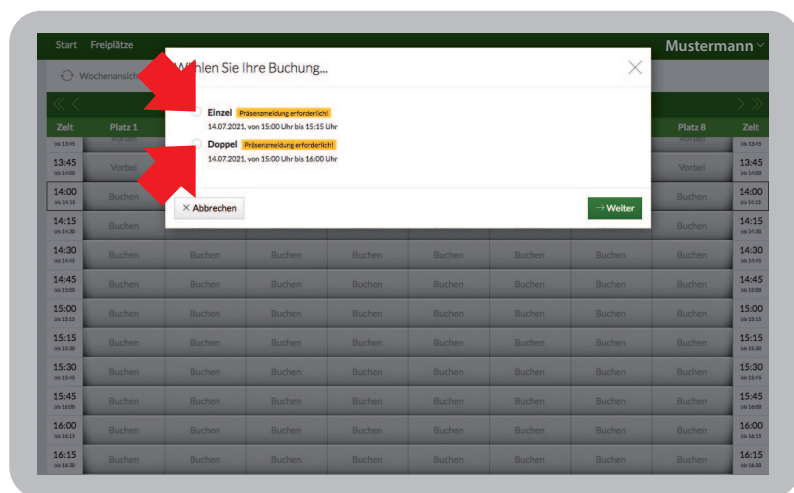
Start Freiplätze

Mustermann

Wochenansich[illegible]

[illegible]hlen Sie Ihre Buchung...

Einzel Präsenzmeldung erforderlich!
14.07.2021, von 15:00 Uhr bis 15:15 Uhr

Doppel Präsenzmeldung erforderlich!
14.07.2021, von 15:00 Uhr bis 16:00 Uhr

× Abbrechen

→ Weiter

| Zelt | Platz 1 | | | | | | | Platz 8 | Zelt |
|---|---|---|---|---|---|---|---|---|---|
| 13:45 | Vorbei | | | | | | | Vorbei | 13:45 |
| 14:00 | Buchen | | | | | | | Buchen | 14:00 |
| 14:15 | Buchen | | | | | | | Buchen | 14:15 |
| 14:30 | Buchen | Buchen | Buchen | Buchen | Buchen | Buchen | Buchen | Buchen | 14:30 |
| 14:45 | Buchen | Buchen | Buchen | Buchen | Buchen | Buchen | Buchen | Buchen | 14:45 |
| 15:00 | Buchen | Buchen | Buchen | Buchen | Buchen | Buchen | Buchen | Buchen | 15:00 |
| 15:15 | Buchen | Buchen | Buchen | Buchen | Buchen | Buchen | Buchen | Buchen | 15:15 |
| 15:30 | Buchen | Buchen | Buchen | Buchen | Buchen | Buchen | Buchen | Buchen | 15:30 |
| 15:45 | Buchen | Buchen | Buchen | Buchen | Buchen | Buchen | Buchen | Buchen | 15:45 |
| 16:00 | Buchen | Buchen | Buchen | Buchen | Buchen | Buchen | Buchen | Buchen | 16:00 |
| 16:15 | Buchen | Buchen | Buchen | Buchen | Buchen | Buchen | Buchen | Buchen | 16:15 |